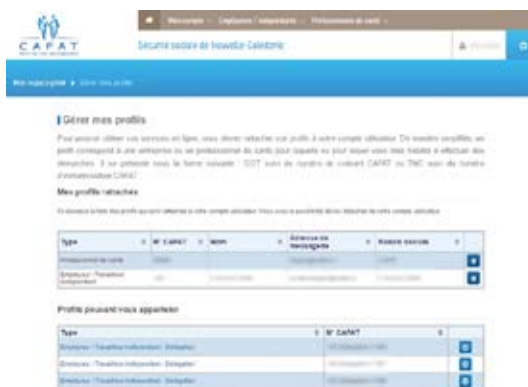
CAFAT

Mon compte | Employeurs / Indépendants | Professionnels de santé

Sécurité sociale de Nouvelle-Calédonie

Mon espace privé > Gérer mes profils

Gérer mes profils

Pour pouvoir utiliser vos services en ligne, vous devez rattacher vos profils à votre compte utilisateur. En d'autres termes, un profil correspond à une entreprise ou un professionnel de santé pour laquelle ou pour lequel vous êtes habilité à effectuer des démarches. Il se présente sous la forme suivante : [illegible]

Mes profils rattachés

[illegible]

| Type | N° CAFAT | NOM | Adresse de messagerie | Raison sociale | |
|---|---|---|---|---|---|
| Professionnel de santé | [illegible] | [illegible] | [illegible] | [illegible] | |
| Employeur / Travailleur Indépendant | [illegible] | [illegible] | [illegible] | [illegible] | |

Profils pouvant vous appartenir

| Type | N° CAFAT | |
|---|---|---|
| Employeur / Travailleur Indépendant - Délégation | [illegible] | |
| Employeur / Travailleur Indépendant - Délégation | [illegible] | |
| Employeur / Travailleur Indépendant - Délégation | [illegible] | |